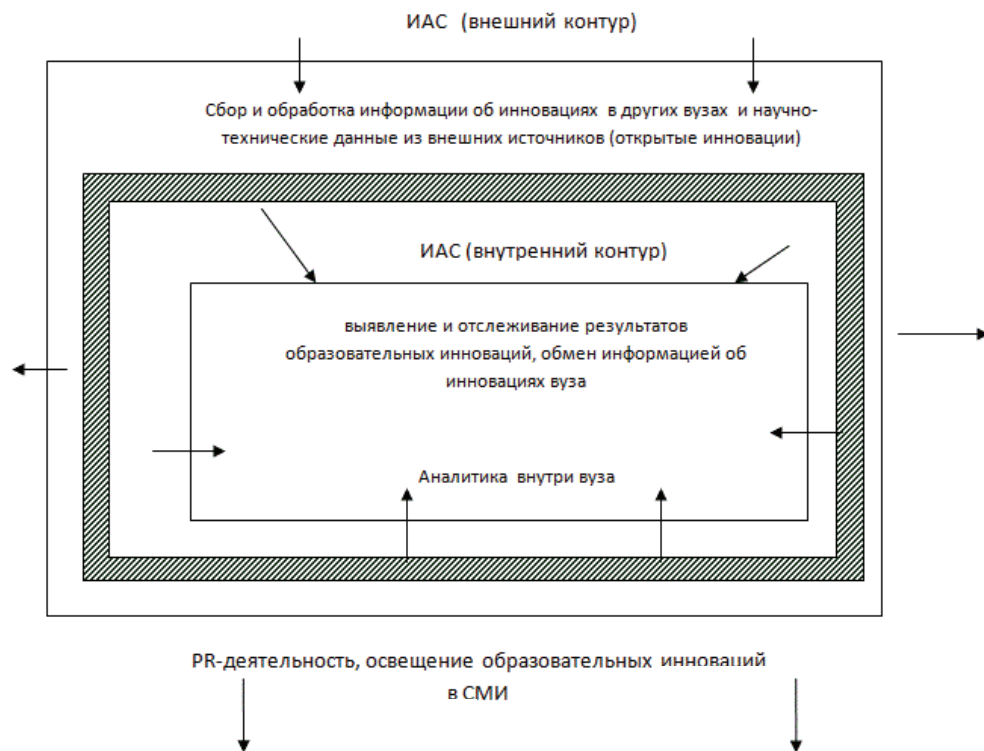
ИАС (внешний контур)

Сбор и обработка информации об инновациях в других вузах и научно-технические данные из внешних источников (открытые инновации)

ИАС (внутренний контур)

выявление и отслеживание результатов образовательных инноваций, обмен информацией об инновациях вуза

Аналитика внутри вуза

PR-деятельность, освещение образовательных инноваций в СМИ